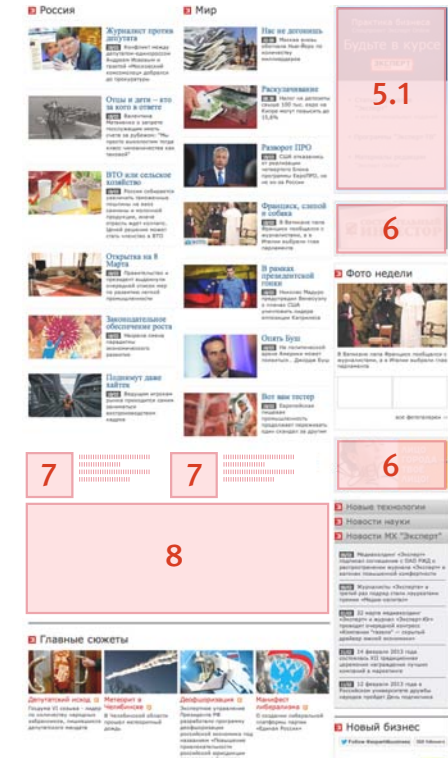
Россия

Журналист против депутата

Отцы и дети – кто за кого в ответе

ВТО или сельское хозяйство

Открытка на 8 Марта

Законодательное обеспечение роста

Поднимут даже зайтек

Мир

Нас не догонишь

Раскулачивание

Разворот ПРО

Франциск, слоеной и собака

В рамках президентской гонки

Опять Буш

Вот вам тестер

Будьте в курсе

5.1

6

Фото недели

6

7

7

8

Новые технологии

Новости науки

Новости МХ "Эксперт"

Главные сюжеты

Депутатский исход

Метеорит в Челябинске

Дебюрократизация

Манифест либерализма

Новый бизнес